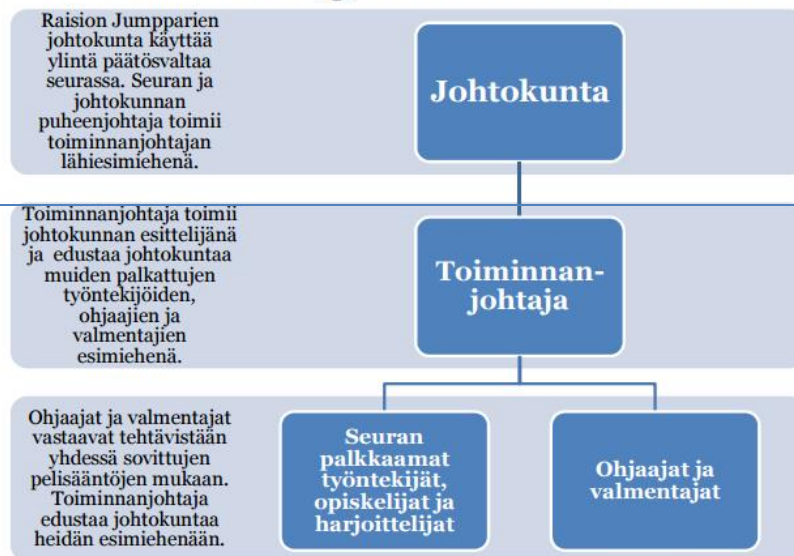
Raision Jumpparien johtokunta käyttää ylintä päätösvaltaa seurassa. Seuran ja johtokunnan puheenjohtaja toimii toiminnanjohtajan lähiesimiehenä.

Johtokunta

Toiminnanjohtaja toimii johtokunnan esittelijänä ja edustaa johtokuntaa muiden palkattujen työntekijöiden, ohjaajien ja valmentajien esimiehenä.

Toiminnanjohtaja

Ohjaajat ja valmentajat vastaavat tehtävistään yhdessä sovittujen pelisääntöjen mukaan. Toiminnanjohtaja edustaa johtokuntaa heidän esimiehenään.

Seuran palkkaamat työntekijät, opiskelijat ja harjoittelijat

Ohjaajat ja valmentajat